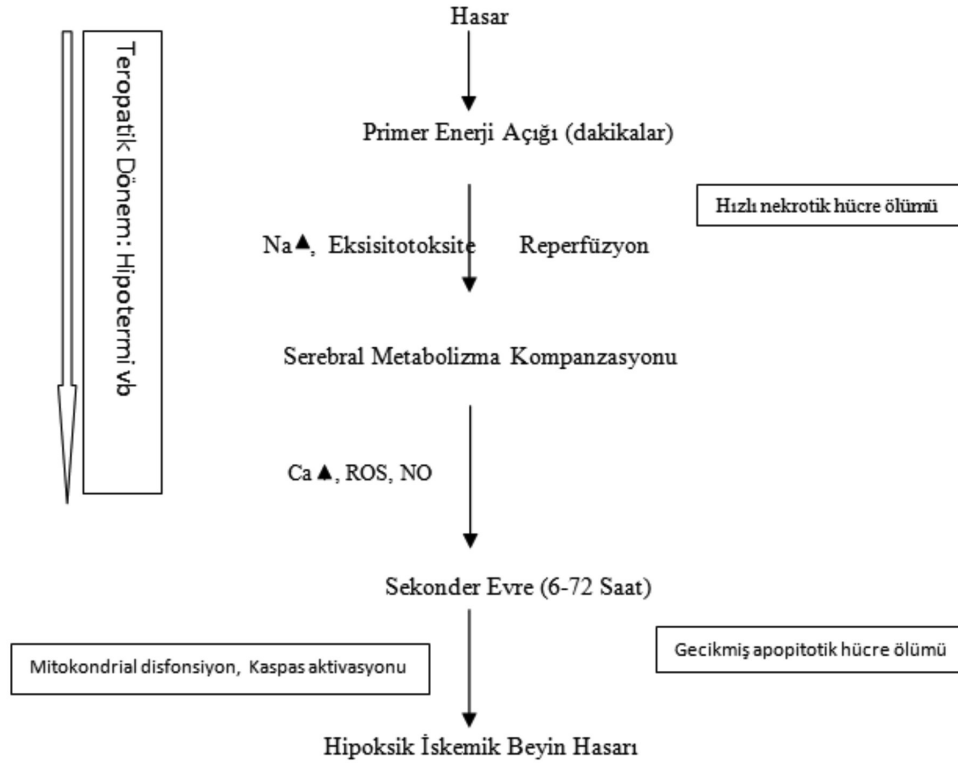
Teropatik Dönem: Hipotermi vb

Hasar

Primer Enerji Açığı (dakikalar)

Hızlı nekrotik hücre ölümü

Na▲, Eksisitotoksite Reperfüzyon

Serebral Metabolizma Kompanzasyonu

Ca ▲, ROS, NO

Sekonder Evre (6-72 Saat)

Mitokondrial disfonsiyon, Kaspas aktivasyonu

Gecikmiş apopitotik hücre ölümü

Hipoksik İskemik Beyin Hasarı